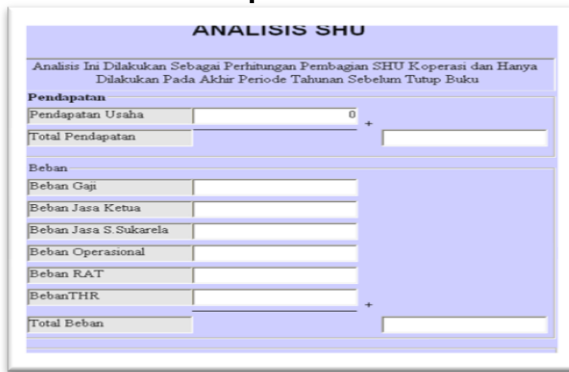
ANALISIS SHU

Analisis Ini Dilakukan Sebagai Perhitungan Pembagian SHU Koperasi dan Hanya Dilakukan Pada Akhir Periode Tahunan Sebelum Tutup Buku

Pendapatan
Pendapatan Usaha 0
+
Total Pendapatan

Beban
Beban Gaji
Beban Jasa Ketua
Beban Jasa S.Sukarela
Beban Operasional
Beban RAT
BebanTHR
+
Total Beban